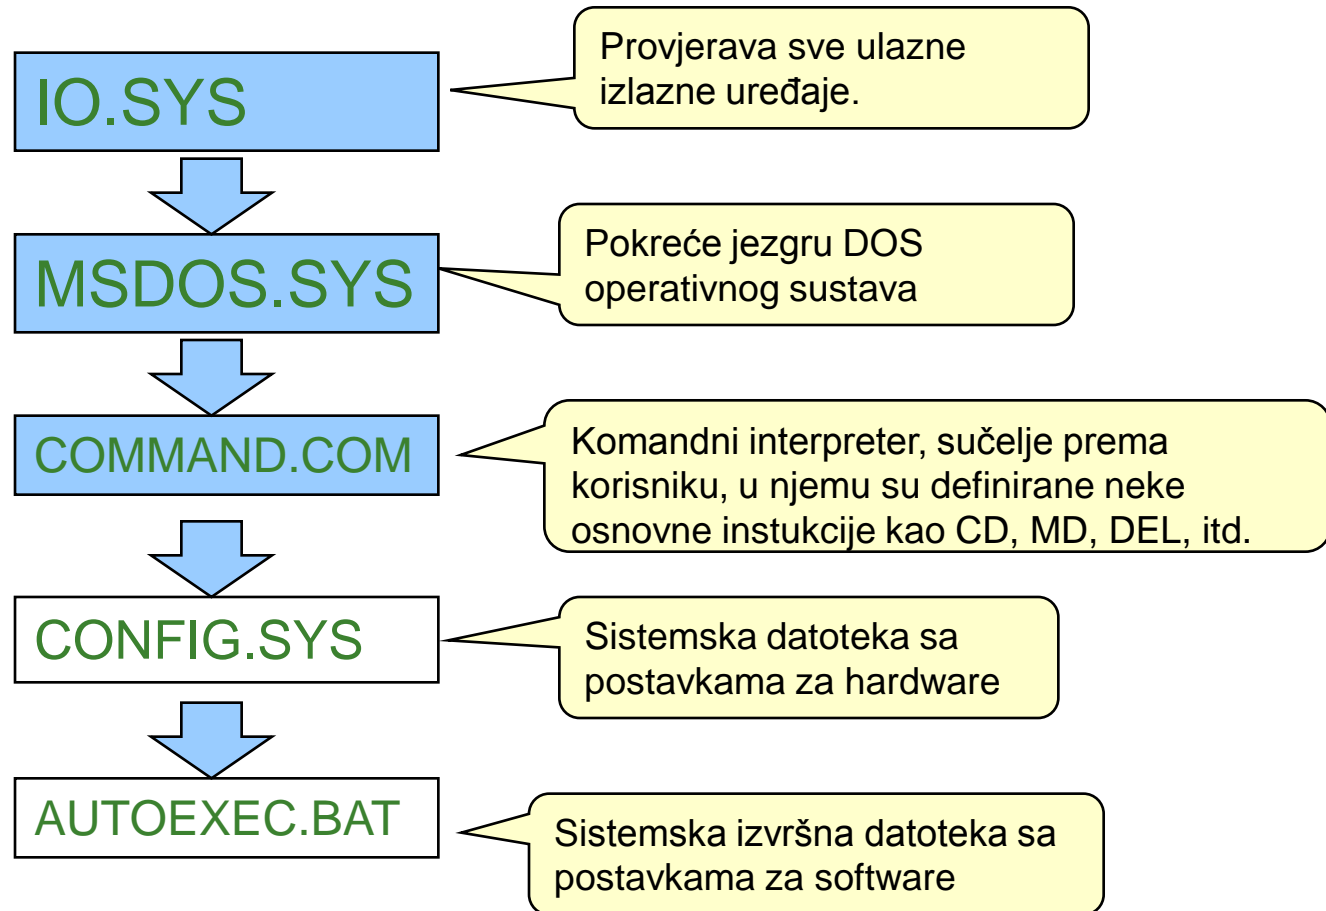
IO.SYS

Provjerava sve ulazne izlazne uređaje.

MSDOS.SYS

Pokreće jezgru DOS operativnog sustava

COMMAND.COM

Komandni interpreter, sučelje prema korisniku, u njemu su definirane neke osnovne instukcije kao CD, MD, DEL, itd.

CONFIG.SYS

Sistemska datoteka sa postavkama za hardware

AUTOEXEC.BAT

Sistemska izvršna datoteka sa postavkama za software